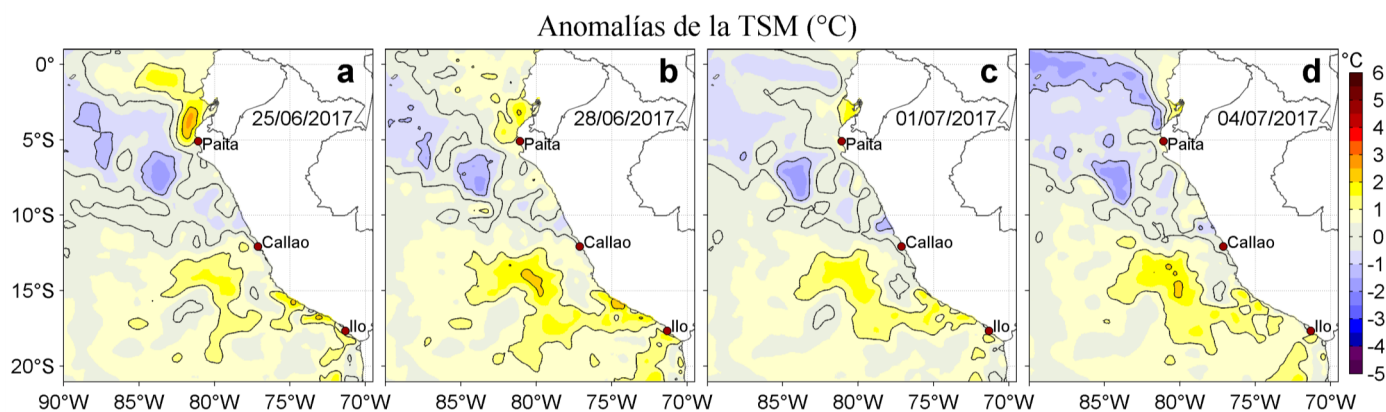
Anomalías de la TSM (°C)

0°
5°S
10°S
15°S
20°S

a
25/06/2017
Paita
Callao
Ilo

b
28/06/2017
Paita
Callao
Ilo

c
01/07/2017
Paita
Callao
Ilo

d
04/07/2017
Paita
Callao
Ilo

90°W 85°W 80°W 75°W 70°W 85°W 80°W 75°W 70°W 85°W 80°W 75°W 70°W 85°W 80°W 75°W 70°W

°C
6
5
4
3
2
1
0
-1
-2
-3
-4
-5